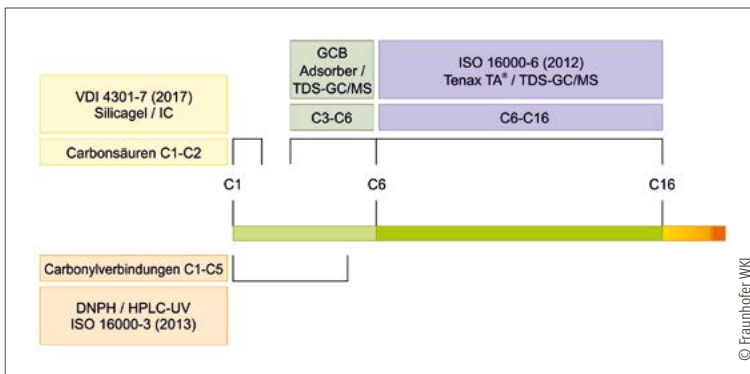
GCB Adsorber / TDS-GC/MS

ISO 16000-6 (2012)
Tenax TA® / TDS-GC/MS

VDI 4301-7 (2017)
Silicagel / IC

C3-C6

C6-C16

Carbonsäuren C1-C2

C1

C6

C16

Carbonylverbindungen C1-C5

DNPH / HPLC-UV
ISO 16000-3 (2013)

© Fraunhofer WKI